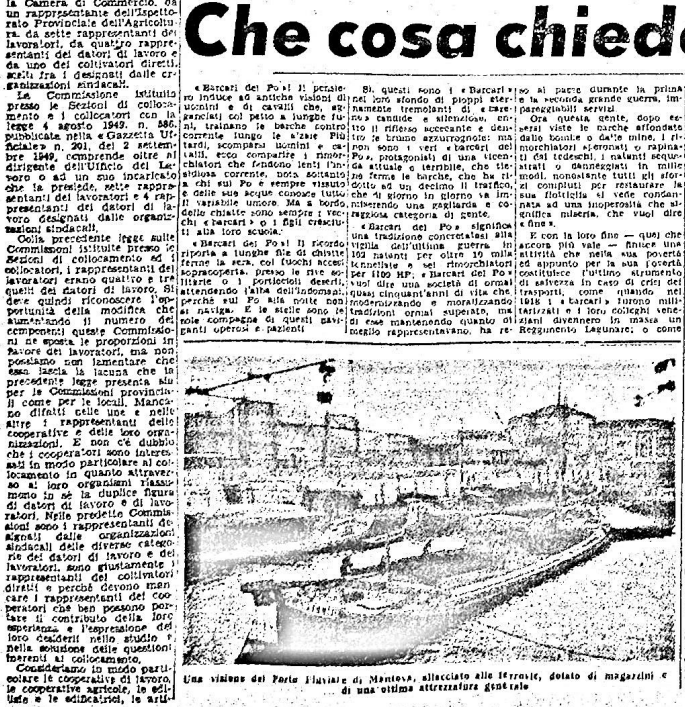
la Camera di Commercio, da un rappresentante dell'Ispettorato Provinciale dell'Agricoltura, da sette rappresentanti dei lavoratori, da quattro rappresentanti dei datori di lavoro e da uno dei coltivatori diretti, scelti fra i designati dalle organizzazioni sindacali.

La Commissione istituita presso le Sezioni di collocamento e i collocatori con la legge 4 agosto 1949, n. 560, pubblicata nella «Gazzetta Ufficiale» n. 201, del 2 settembre 1949, comprende oltre al dirigente dell'Ufficio del Lavoro o ad un suo incaricato che la presiede, sette rappresentanti dei lavoratori e 4 rappresentanti dei datori di lavoro designati dalle organizzazioni sindacali.

Colla precedente legge sulle Commissioni istituite presso le Sezioni di collocamento ed i collocatori, i rappresentanti dei lavoratori erano quattro e tre quelli dei datori di lavoro. Si deve quindi riconoscere l'opportunità della modifica che aumentando il numero dei componenti queste Commissioni ne sposta le proporzioni in favore dei lavoratori, ma non possiamo non lamentare che essa lascia la lacuna che la precedente legge presenta sia per le Commissioni provinciali come per le locali. Mancano difatti nelle une e nelle altre i rappresentanti delle cooperative e delle loro organizzazioni. E non c'è dubbio che i cooperatori sono interessati in modo particolare al collocamento in quanto attraverso di loro organismi riassumono in sè la duplice figura di datori di lavoro e di lavoratori. Nelle predette Commissioni sono i rappresentanti designati dalle organizzazioni sindacali delle diverse categorie dei datori di lavoro e dei lavoratori, sono giustamente i rappresentanti dei coltivatori diretti e perchè devono mancare i rappresentanti dei cooperatori che ben possono portare il contributo della loro esperienza e l'espressione del loro desiderii nello studio e nella soluzione delle questioni inerenti al collocamento.

Consideriamo in modo particolare le cooperative di lavoro, le cooperative agricole, le edilizie e le edificatrici, le arti-

Che cosa chied

«Barcari del Po» Il pensiero induce ad antiche visioni di uomini e di cavalli che, aggancialti col petto a lunghe funi, trainano le barche contro corrente lungo le s'zaie. Più tardi, scompars' uomini e cavalli, ecco comparire i rimorchiatori che fendono lenti l'insidiosa corrente, nota soltanto a chi sul Po è sempre vissuto e delle sue acque conosce tutto il variabile umore. Ma a bordo delle chiatte sono sempre i vecchi «barcari» o i figli cresciuti alla loro scuola.

«Barcari del Po» Il ricordo riporta a lunghe file di chiatte ferme la sera, coi fuochi accesi sopracoperta, presso le rive sabbiose o i porticcioli deserti, attendendo l'alba dell'indomani, perchè sul Po alla notte non si naviga. E le stelle sono le sole compagne di questi giganti operosi e pazienti.

Si, questi sono i «Barcari» nel loro sfondo di pioppi eternamente tremolanti di «tarsine» candide e silenziose, entro il riflesso accecante e delle tre bruno azzurrognolo: ma non sono i veri «barcari del Po», protagonisti di una vicenda attuale e terribile, che tiene ferme le barche, che ha ridotto ad un decimo il traffico, che di giorno in giorno sta immiserendo una gagliarda e coraggiosa categoria di gente.

«Barcari del Po» significa una tradizione concretatasi alla vigilia dell'ultima guerra in 162 natanti per oltre 10 mila tonnellate e sei rimorchiatori per 1100 HP; «Barcari del Po» vuol dire una società di ormai quasi cinquant'anni di vita che, modernizzando e moralizzando tradizioni ormai superate, ma di esse mantenendo quanto di meglio rappresentavano, ha re-

so al paese durante la prima e la seconda grande guerra, impareggiabili servizi.

Ora questa gente, dopo essersi viste le barche affondate dalle bombe o dalle mine, i rimorchiatori speronati o rapinati dai tedeschi, i natanti sequestrati o danneggiati in mille modi, nonostante tutti gli sforzi compiuti per restaurare la sua flottiglia si vede condannata ad una inoperosità che significa miseria, che vuol dire «fine».

E con la loro fine — quel che ancora più vale — finisce una attività che nella sua povertà ed appunto per la sua povertà costituisce l'ultimo strumento di salvezza in caso di crisi dei trasporti, come quando, nel 1918 i «barcari» furono militarizzati e i loro colleghi veneziani divennero in massa un Reggimento Lagunare; o come

Una visione del Porto Fluviale di Mantova, allacciato alle ferrovie, dotato di magazzini e di una ottima attrezzatura generale